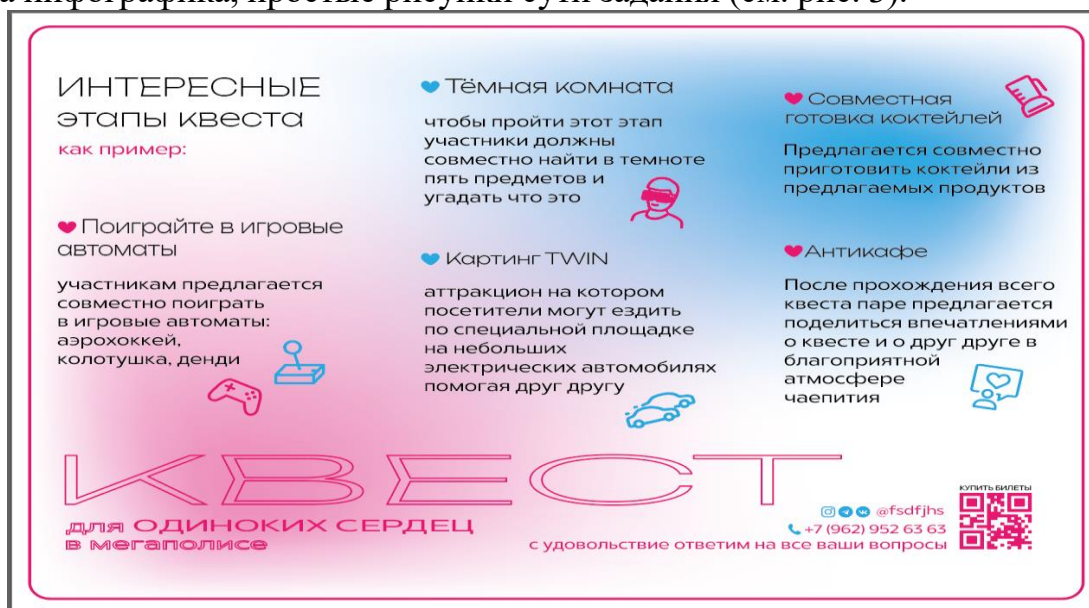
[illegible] инфографика, простые рисунки сути задания (см. рис. 3).

ИНТЕРЕСНЫЕ этапы квеста
как пример:

Поиграйте в игровые автоматы

участникам предлагается совместно поиграть в игровые автоматы: аэрохоккей, колотушка, денди

Тёмная комната

чтобы пройти этот этап участники должны совместно найти в темноте пять предметов и угадать что это

Картинг TWIN

аттракцион на котором посетители могут ездить по специальной площадке на небольших электрических автомобилях помогая друг другу

Совместная готовка коктейлей

Предлагается совместно приготовить коктейли из предлагаемых продуктов

Антикафе

После прохождения всего квеста паре предлагается поделиться впечатлениями о квесте и о друг друге в благоприятной атмосфере чаепития

КВЕСТ
для ОДИНОКИХ СЕРДЕЦ в мегаполисе

@fsdfjhs
+7 (962) 952 63 63
с удовольствие ответим на все ваши вопросы

КУПИТЬ БИЛЕТЫ